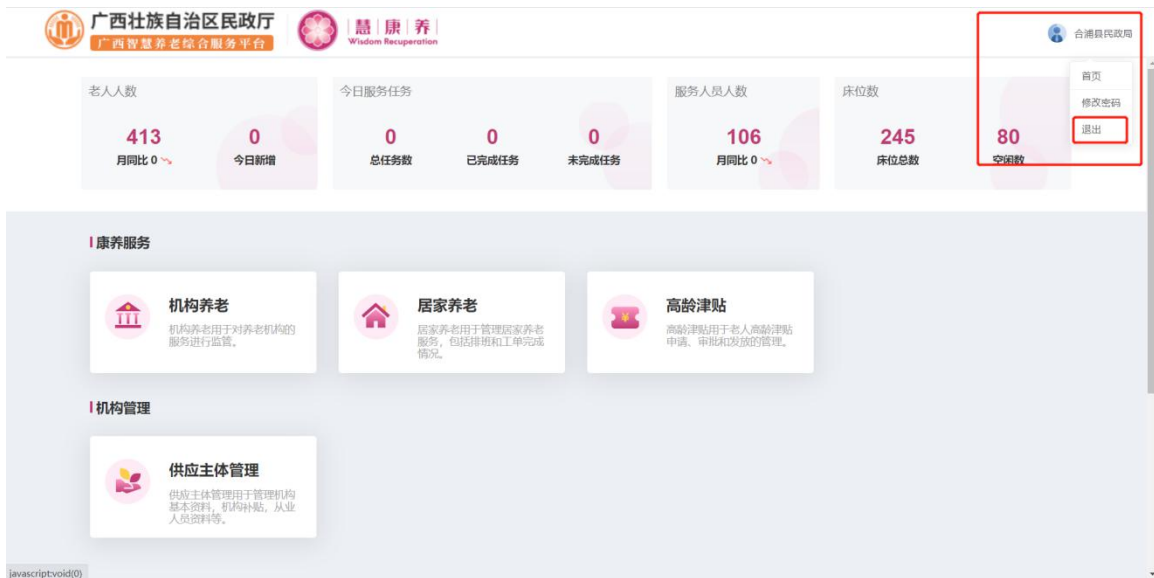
广西壮族自治区民政厅
广西智慧养老综合服务平台
慧 康 养
Wisdom Recuperation

合浦县民政局

首页
修改密码
退出

老人人数
413
月同比 0
0
今日新增

今日服务任务
0
总任务数
0
已完成任务
0
未完成任务

服务人员人数
106
月同比 0

床位数
245
床位总数
80
空闲数

康养服务

机构养老
机构养老用于对养老机构的服务进行监管。

居家养老
居家养老用于管理居家养老服务，包括排班和工单完成情况。

高龄津贴
高龄津贴用于老人高龄津贴申请、审批和发放的管理。

机构管理

供应主体管理
供应主体管理用于管理机构基本资料，机构补贴，从业人员资料等。

javascript:void(0)